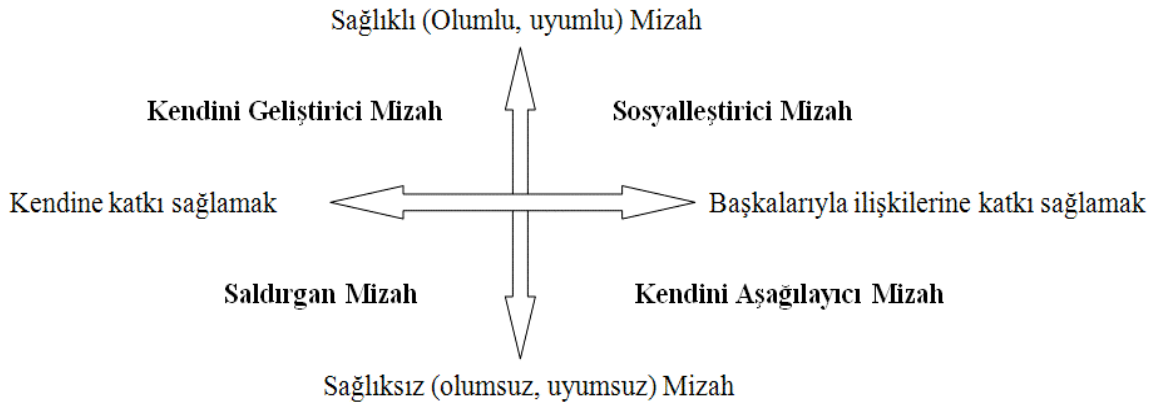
Sağlıklı (Olumlu, uyumlu) Mizah

Kendini Geliştirici Mizah

Sosyalleştirici Mizah

Kendine katkı sağlamak

Başkalarıyla ilişkilerine katkı sağlamak

Saldırgan Mizah

Kendini Aşağılayıcı Mizah

Sağlıksız (olumsuz, uyumsuz) Mizah